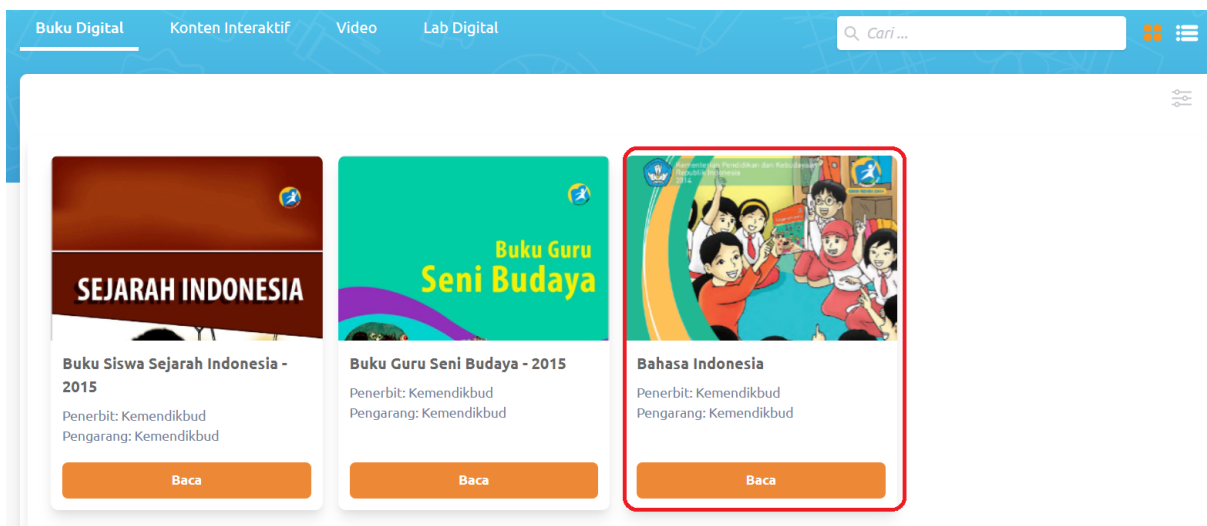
Buku Digital Konten Interaktif Video Lab Digital

Cari ...

SEJARAH INDONESIA

Buku Siswa Sejarah Indonesia - 2015

Penerbit: Kemendikbud
Pengarang: Kemendikbud

Baca

Buku Guru
Seni Budaya

Buku Guru Seni Budaya - 2015

Penerbit: Kemendikbud
Pengarang: Kemendikbud

Baca

Kementerian Pendidikan dan Kebudayaan
Republik Indonesia
2014

Bahasa Indonesia

Penerbit: Kemendikbud
Pengarang: Kemendikbud

Baca